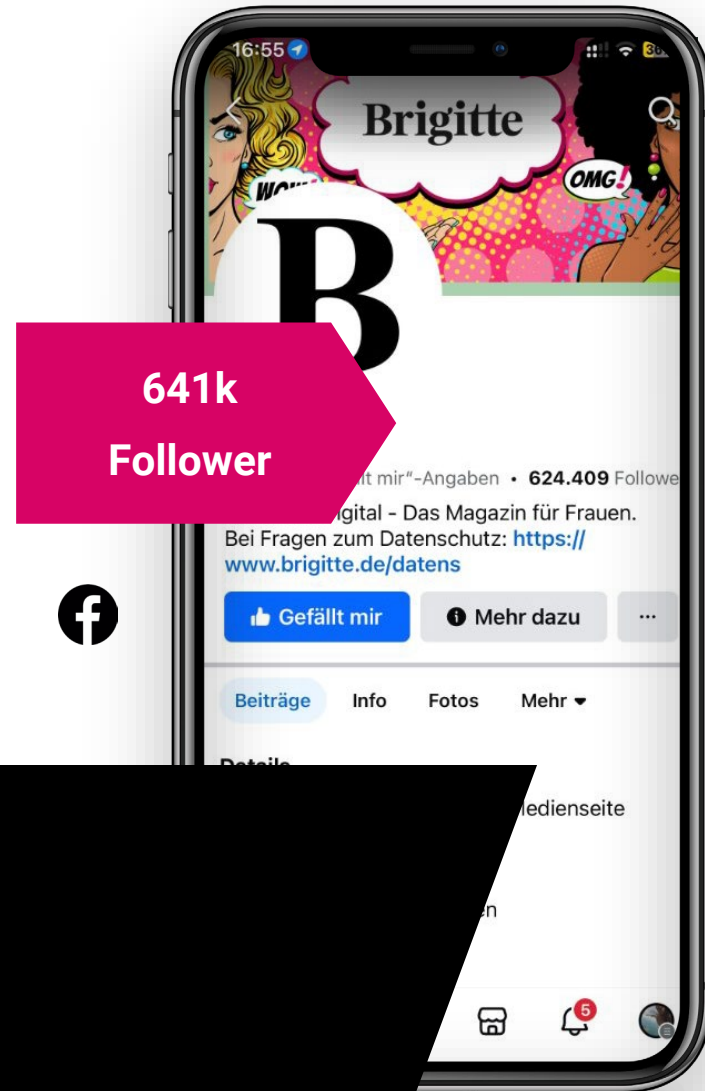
16:55

Brigitte

WOW

OMG!

B

641k
Follower

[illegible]t mir"-Angaben • 624.409 Followe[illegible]

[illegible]igital - Das Magazin für Frauen. Bei Fragen zum Datenschutz: https:// www.brigitte.de/datens

Gefällt mir

Mehr dazu

...

Beiträge

Info

Fotos

Mehr

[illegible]edienseite

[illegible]n

5